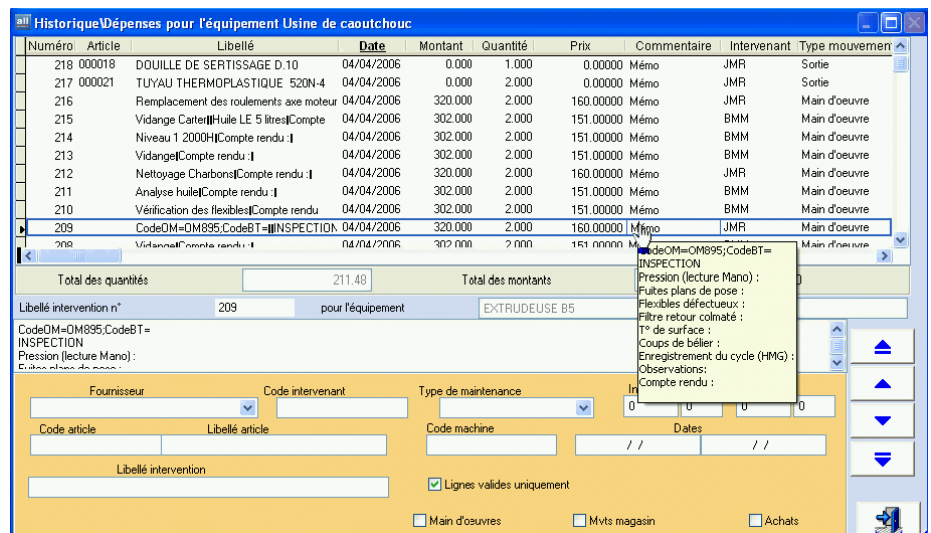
Historique\Dépenses pour l'équipement Usine de caoutchouc

| Numéro | Article | Libellé | Date | Montant | Quantité | Prix | Commentaire | Intervenant | Type mouvemen |
|---|---|---|---|---|---|---|---|---|---|
| 218 | 000018 | DOUILLE DE SERTISSAGE D.10 | 04/04/2006 | 0.000 | 1.000 | 0.00000 | Mémo | JMR | Sortie |
| 217 | 000021 | TUYAU THERMOPLASTIQUE 520N-4 | 04/04/2006 | 0.000 | 2.000 | 0.00000 | Mémo | JMR | Sortie |
| 216 | | Remplacement des roulements axe moteur | 04/04/2006 | 320.000 | 2.000 | 160.00000 | Mémo | JMR | Main d'oeuvre |
| 215 | | Vidange Carter\|Huile LE 5 litres\|Compte | 04/04/2006 | 302.000 | 2.000 | 151.00000 | Mémo | BMM | Main d'oeuvre |
| 214 | | Niveau 1 2000H\|Compte rendu :\| | 04/04/2006 | 302.000 | 2.000 | 151.00000 | Mémo | BMM | Main d'oeuvre |
| 213 | | Vidange\|Compte rendu :\| | 04/04/2006 | 302.000 | 2.000 | 151.00000 | Mémo | BMM | Main d'oeuvre |
| 212 | | Nettoyage Charbons\|Compte rendu :\| | 04/04/2006 | 320.000 | 2.000 | 160.00000 | Mémo | JMR | Main d'oeuvre |
| 211 | | Analyse huile\|Compte rendu :\| | 04/04/2006 | 302.000 | 2.000 | 151.00000 | Mémo | BMM | Main d'oeuvre |
| 210 | | Vérification des flexibles\|Compte rendu | 04/04/2006 | 302.000 | 2.000 | 151.00000 | Mémo | BMM | Main d'oeuvre |
| 209 | | CodeOM=OM895;CodeBT=\|\|INSPECTION | 04/04/2006 | 320.000 | 2.000 | 160.00000 | Mémo | JMR | Main d'oeuvre |
| 208 | | Vidange\|Compte rendu:\| | 04/04/2006 | 302.000 | 2.000 | 151.00000 | M | | Main d'oeuvre |

CodeOM=OM895;CodeBT=
INSPECTION
Pression (lecture Mano) :
Fuites plans de pose :
Flexibles défectueux :
Filtre retour colmaté :
T° de surface :
Coups de bélier :
Enregistrement du cycle (HMG) :
Observations:
Compte rendu :

Total des quantités 211.48 Total des montants

Libellé intervention n° 209 pour l'équipement EXTRUDEUSE B5

CodeOM=OM895;CodeBT=
INSPECTION
Pression (lecture Mano) :
Fuites plans de pose :

Fournisseur
Code intervenant
Type de maintenance
In
0 0 0
Code article
Libellé article
Code machine
Dates
/ /
/ /
Libellé intervention
Lignes valides uniquement
Main d'oeuvres
Mvts magasin
Achats